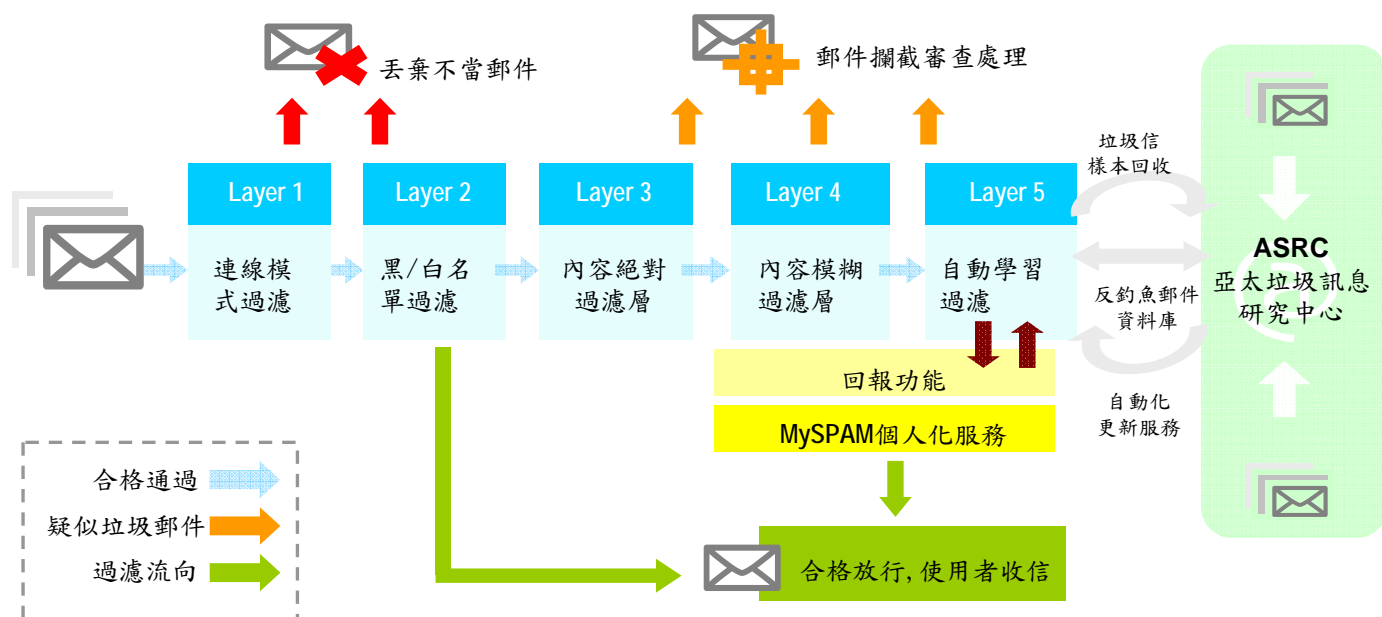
丟棄不當郵件

郵件攔截審查處理

垃圾信
樣本回收

Layer 1
連線模式過濾

Layer 2
黑/白名單過濾

Layer 3
內容絕對過濾層

Layer 4
內容模糊過濾層

Layer 5
自動學習過濾

ASRC
亞太垃圾訊息研究中心

反釣魚郵件
資料庫

回報功能

MySPAM個人化服務

自動化
更新服務

合格通過
疑似垃圾郵件
過濾流向

合格放行,使用者收信